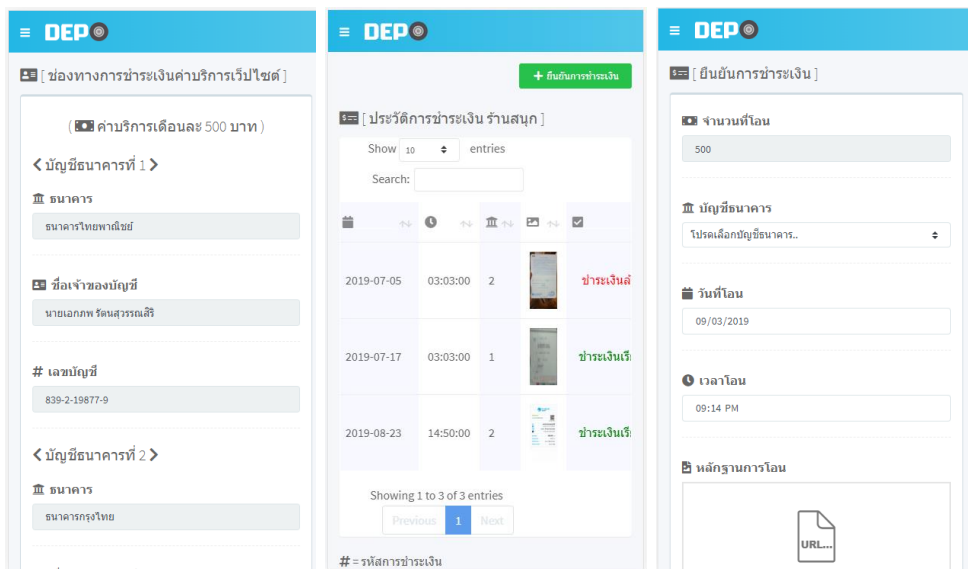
≡ DEP

[ ช่องทางการชำระเงินค่าบริการเว็ปไซต์ ]

( ค่าบริการเดือนละ 500 บาท )

< บัญชีธนาคารที่ 1 >

ธนาคาร

ธนาคารไทยพาณิชย์

ชื่อเจ้าของบัญชี

นายเอกภพ รัตนสุวรรณสิริ

# เลขบัญชี

839-2-19877-9

< บัญชีธนาคารที่ 2 >

ธนาคาร

ธนาคารกรุงไทย

≡ DEP

+ ยืนยันการชำระเงิน

[ ประวัติการชำระเงิน ร้านสนุก ]

Show 10 entries

Search:

| | | | | |
|---|---|---|---|---|
| 2019-07-05 | 03:03:00 | 2 | | ชำระเงินล้ |
| 2019-07-17 | 03:03:00 | 1 | | ชำระเงินเรี |
| 2019-08-23 | 14:50:00 | 2 | | ชำระเงินเรี |

Showing 1 to 3 of 3 entries

Previous 1 Next

# = รหัสการชำระเงิน

≡ DEP

[ ยืนยันการชำระเงิน ]

จำนวนที่โอน

500

บัญชีธนาคาร

โปรดเลือกบัญชีธนาคาร..

วันที่โอน

09/03/2019

เวลาโอน

09:14 PM

หลักฐานการโอน

URL...